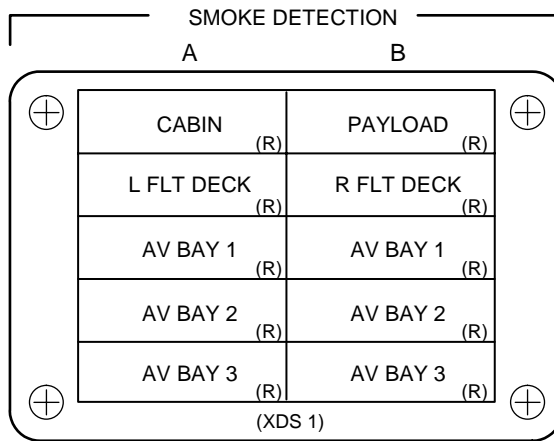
SMOKE DETECTION

| A | B |
|---|---|
| CABIN (R) | PAYLOAD (R) |
| L FLT DECK (R) | R FLT DECK (R) |
| AV BAY 1 (R) | AV BAY 1 (R) |
| AV BAY 2 (R) | AV BAY 2 (R) |
| AV BAY 3 (R) | AV BAY 3 (R) |

(XDS 1)